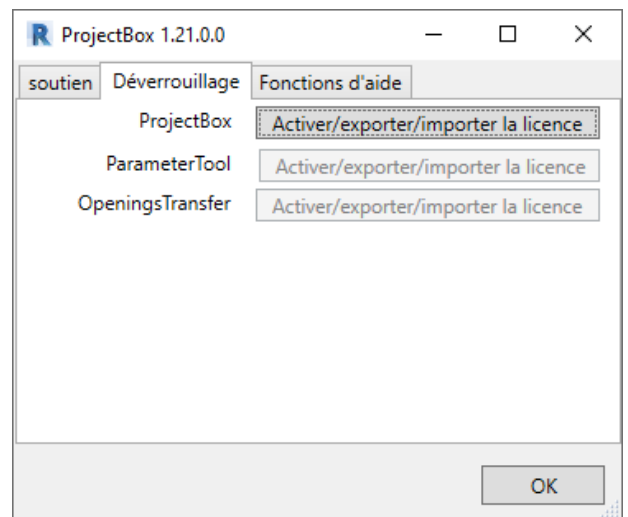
R ProjectBox 1.21.0.0

soutien | Déverrouillage | Fonctions d'aide

ProjectBox Activer/exporter/importer la licence

ParameterTool Activer/exporter/importer la licence

OpeningsTransfer Activer/exporter/importer la licence

OK